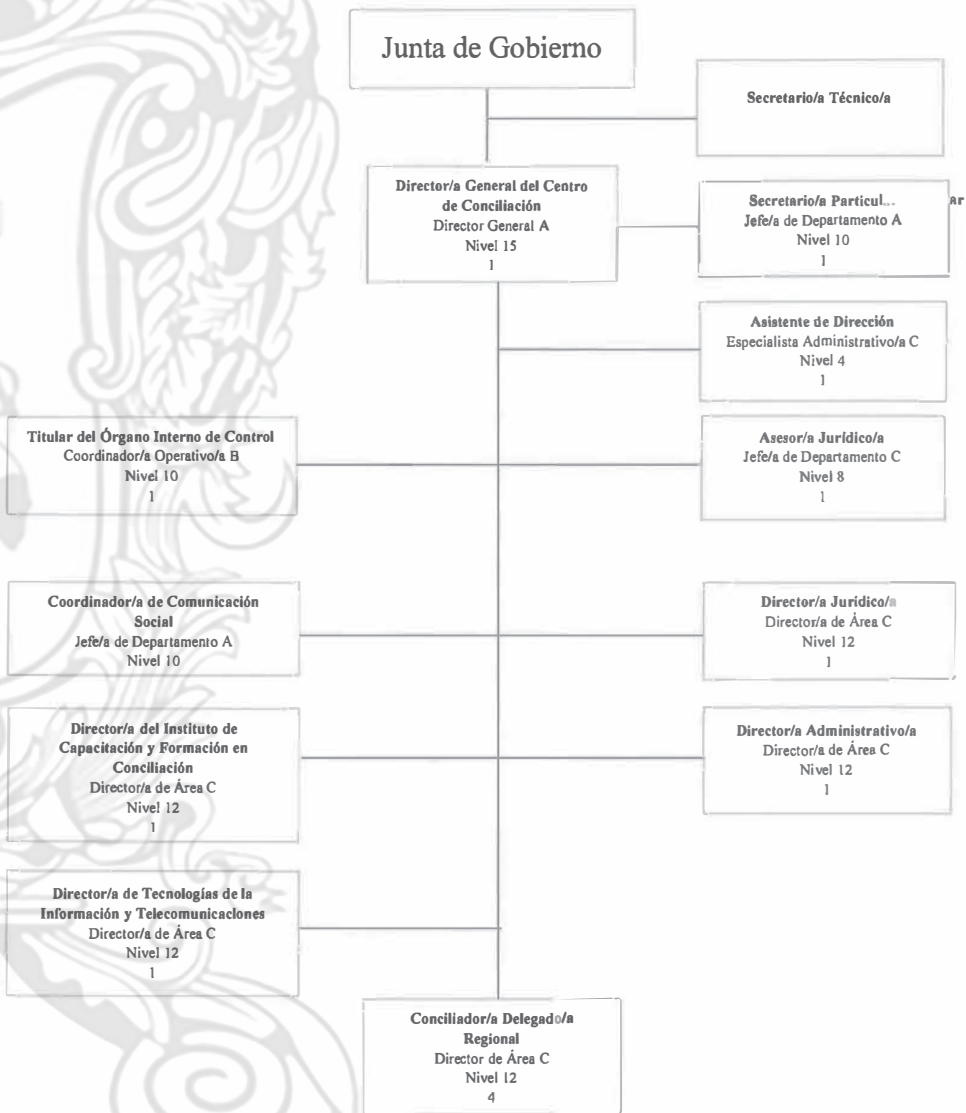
Junta de Gobierno

Secretario/a Técnico/a

Director/a General del Centro de Conciliación
Director General A
Nivel 15
1

Secretario/a Particul... ar
Jefe/a de Departamento A
Nivel 10
1

Asistente de Dirección
Especialista Administrativo/a C
Nivel 4
1

Titular del Órgano Interno de Control
Coordinador/a Operativo/a B
Nivel 10
1

Asesor/a Jurídico/a
Jefe/a de Departamento C
Nivel 8
1

Coordinador/a de Comunicación Social
Jefe/a de Departamento A
Nivel 10

Director/a Jurídico/a
Director/a de Área C
Nivel 12
1

Director/a del Instituto de Capacitación y Formación en Conciliación
Director/a de Área C
Nivel 12
1

Director/a Administrativo/a
Director/a de Área C
Nivel 12
1

Director/a de Tecnologías de la Información y Telecomunicaciones
Director/a de Área C
Nivel 12
1

Conciliador/a Delegado/a Regional
Director de Área C
Nivel 12
4